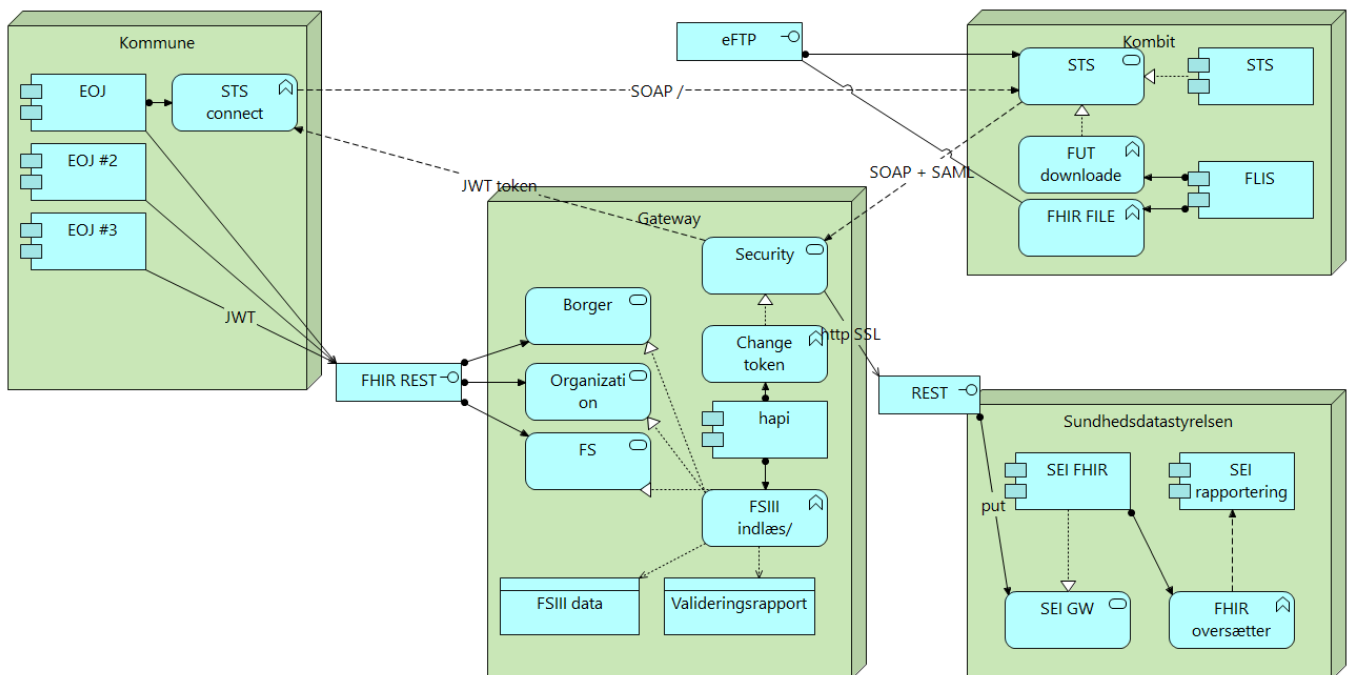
Kommune

EOJ

STS connect

EOJ #2

EOJ #3

JWT

eFTP

SOAP /

Kombit

STS

STS

FUT downloade

FLIS

FHIR FILE

SOAP + SAML

JWT token

Gateway

Security

Borger

Change token

http SSL

FHIR REST

Organizati on

hapi

REST

FS

FSIII indlæs/

Sundhedsdatastyrelsen

SEI FHIR

SEI rapportering

put

FSIII data

Valideringsrapport

SEI GW

FHIR oversætter